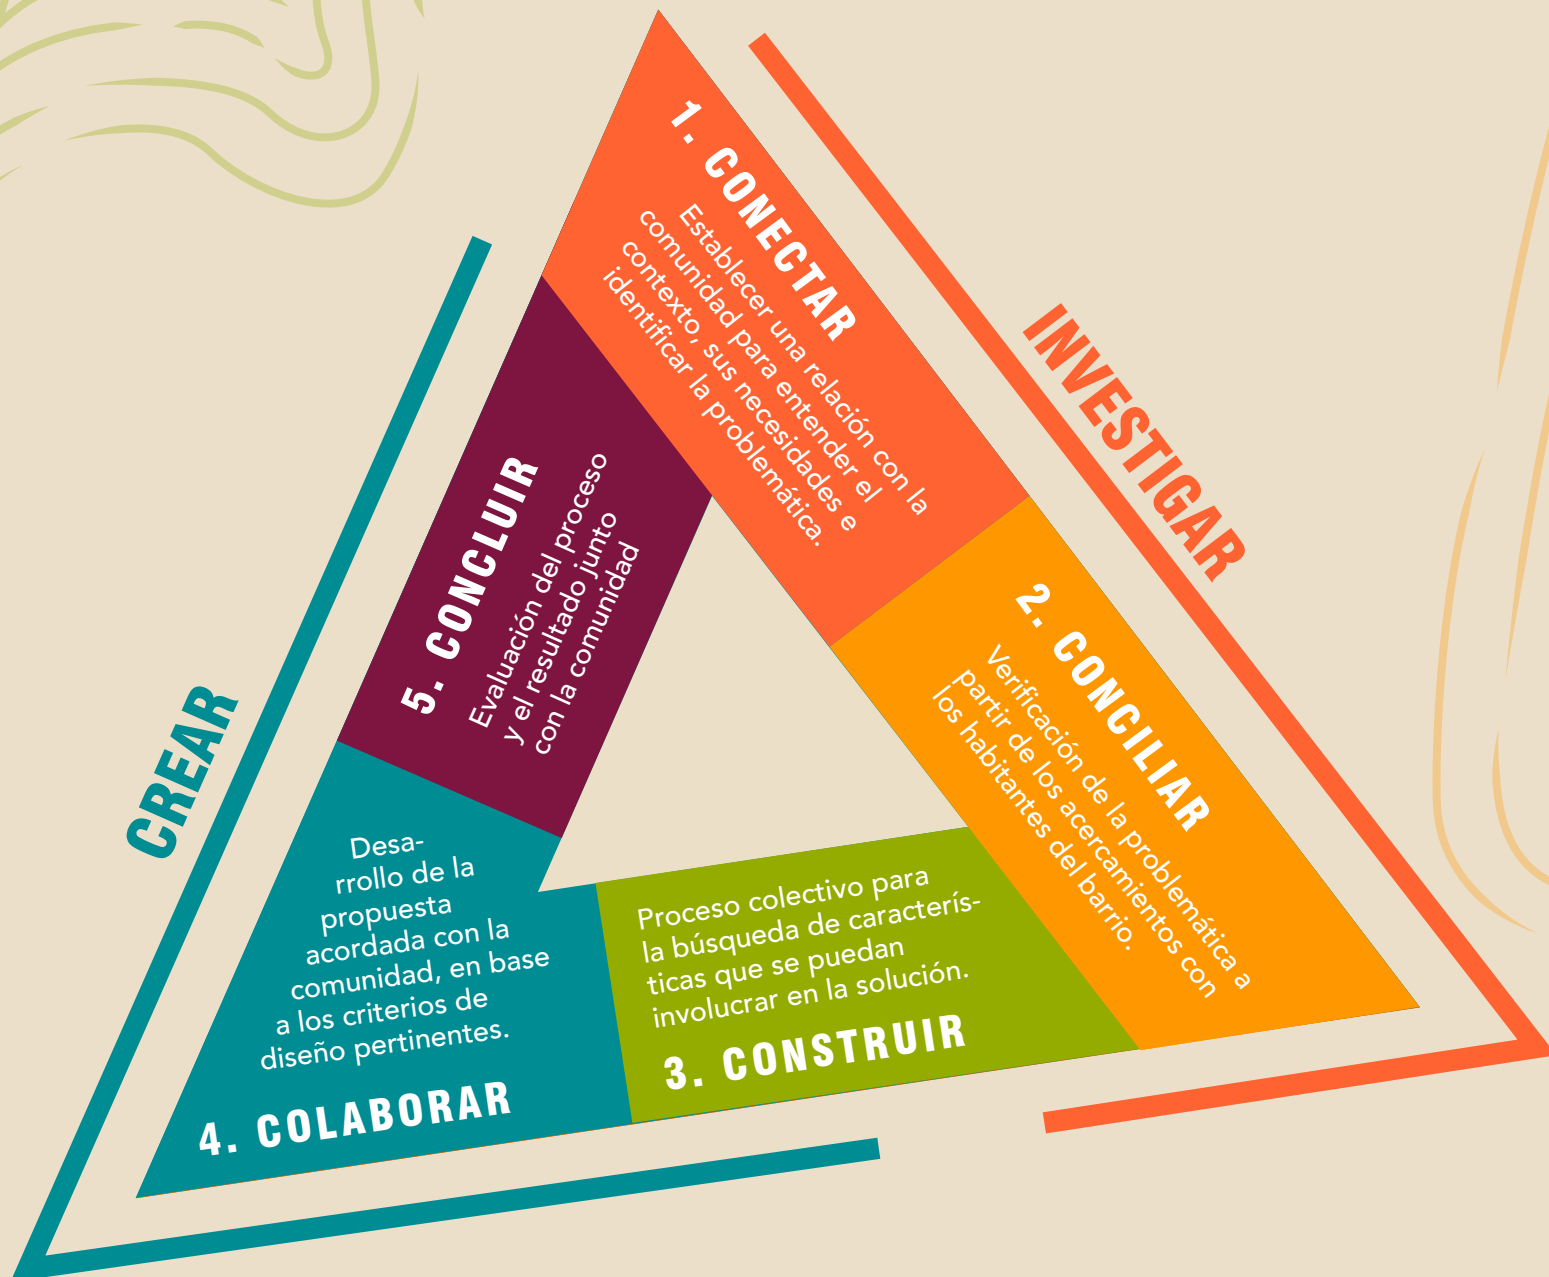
1. CONECTAR

Establecer una relación con la comunidad para entender el contexto, sus necesidades e identificar la problemática.

INVESTIGAR

2. CONCILIAR

Verificación de la problemática a partir de los acercamientos con los habitantes del barrio.

Proceso colectivo para la búsqueda de caracterís-ticas que se puedan involucrar en la solución.

3. CONSTRUIR

Desarrollo de la propuesta acordada con la comunidad, en base a los criterios de diseño pertinentes.

4. COLABORAR

5. CONCLUIR

Evaluación del proceso y el resultado junto con la comunidad

CREAR